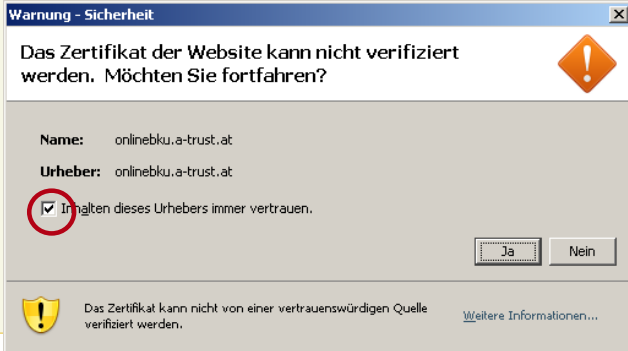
Warnung - Sicherheit

Das Zertifikat der Website kann nicht verifiziert werden. Möchten Sie fortfahren?

Name: onlinebku.a-trust.at

Urheber: onlinebku.a-trust.at

Inhalten dieses Urhebers immer vertrauen.

Ja

Nein

Das Zertifikat kann nicht von einer vertrauenswürdigen Quelle verifiziert werden.

Weitere Informationen...